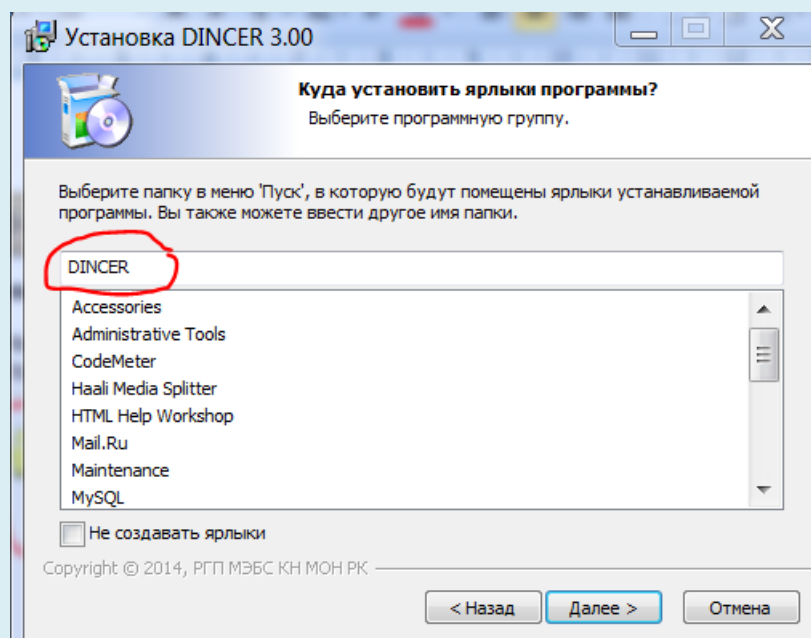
Установка DINCER 3.00

Куда установить ярлыки программы?
Выберите программную группу.

Выберите папку в меню 'Пуск', в которую будут помещены ярлыки устанавливаемой программы. Вы также можете ввести другое имя папки.

DINCER

Accessories
Administrative Tools
CodeMeter
Haali Media Splitter
HTML Help Workshop
Mail.Ru
Maintenance
MySQL

Не создавать ярлыки

Copyright © 2014, РГП МЭБС КН МОН РК

< Назад
Далее >
Отмена